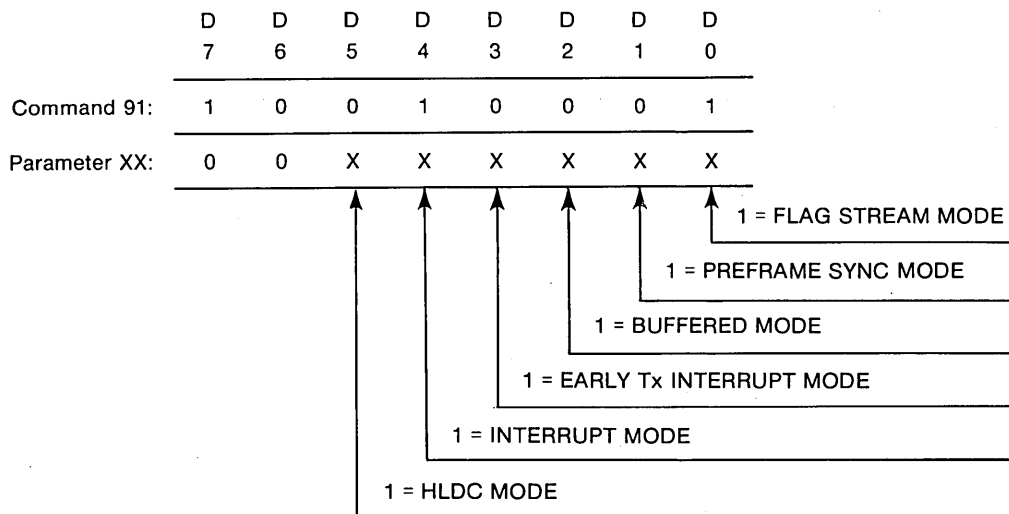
|  | D 7 | D 6 | D 5 | D 4 | D 3 | D 2 | D 1 | D 0 |
|---|---|---|---|---|---|---|---|---|
| Command 91: | 1 | 0 | 0 | 1 | 0 | 0 | 0 | 1 |
| Parameter XX: | 0 | 0 | X | X | X | X | X | X |

1 = FLAG STREAM MODE

1 = PREFRAME SYNC MODE

1 = BUFFERED MODE

1 = EARLY Tx INTERRUPT MODE

1 = INTERRUPT MODE

1 = HLDC MODE